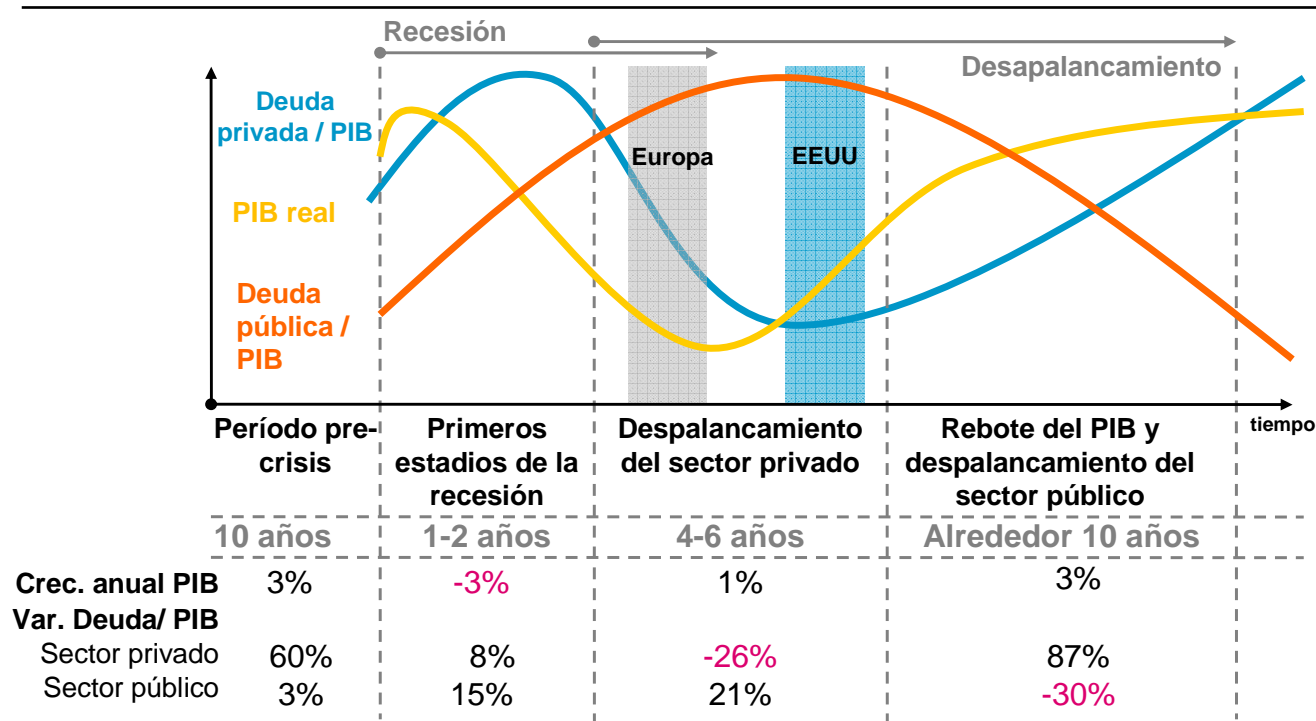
Recesión

Desapalancamiento

Deuda privada / PIB

PIB real

Deuda pública / PIB

Europa

EEUU

tiempo

| | Período pre-crisis | Primeros estadios de la recesión | Despalancamiento del sector privado | Rebote del PIB y despalancamiento del sector público |
|---|---|---|---|---|
| | 10 años | 1-2 años | 4-6 años | Alrededor 10 años |
| Crec. anual PIB | 3% | -3% | 1% | 3% |
| Var. Deuda/ PIB | | | | |
| Sector privado | 60% | 8% | -26% | 87% |
| Sector público | 3% | 15% | 21% | -30% |